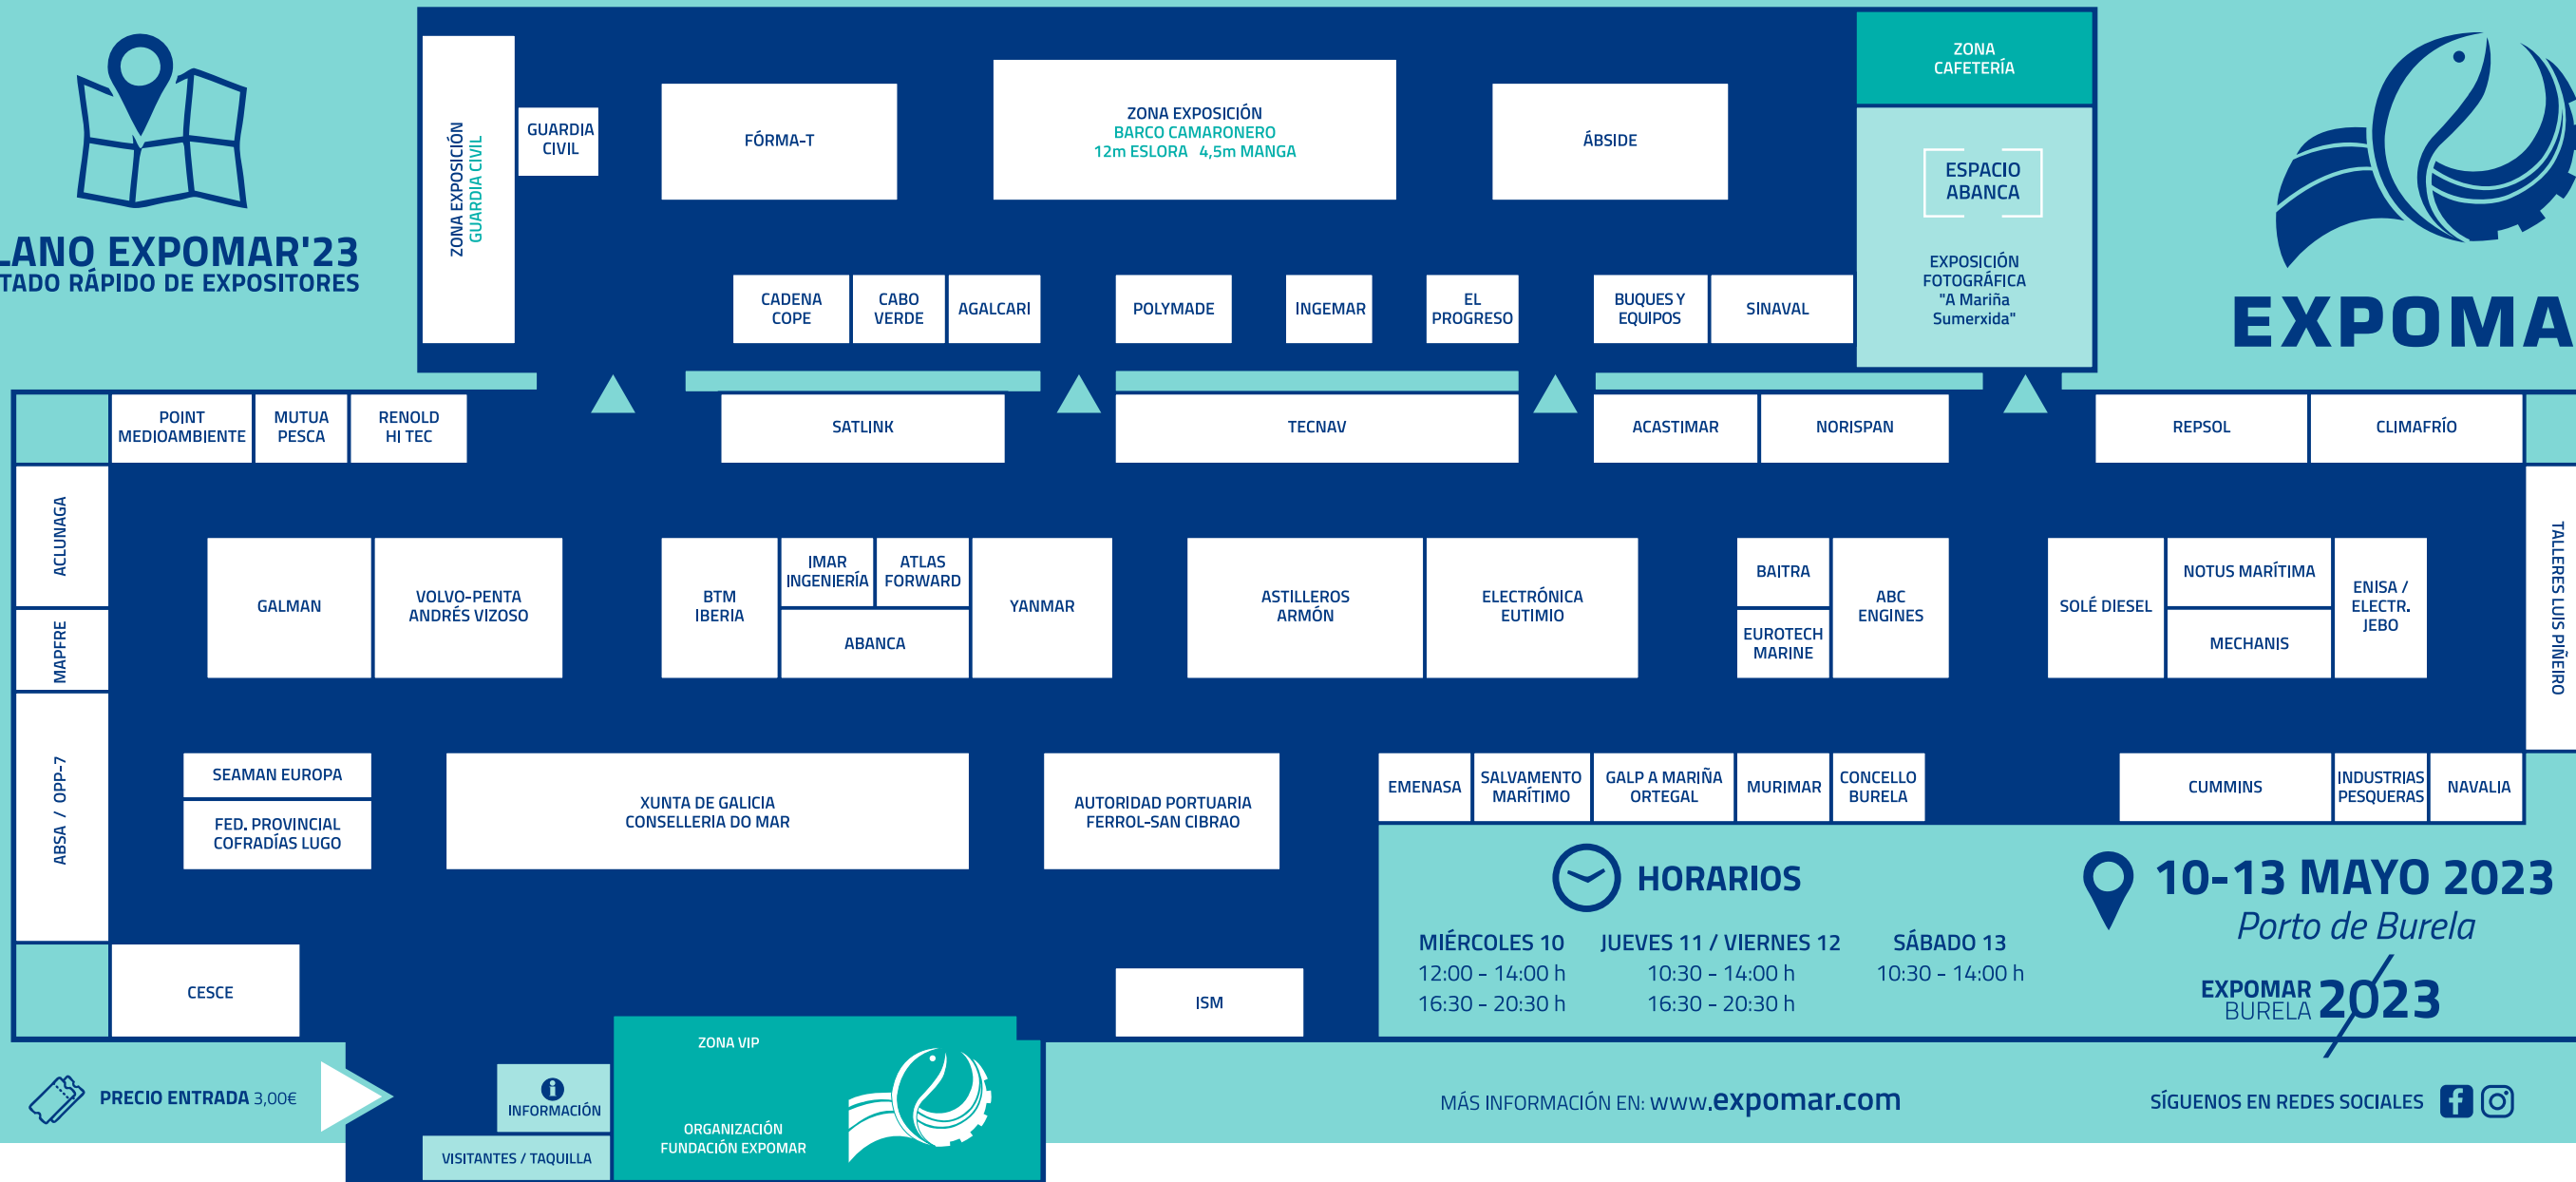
LANO EXPOMAR'23
TADO RÁPIDO DE EXPOSITORES

ZONA EXPOSICIÓN GUARDIA CIVIL

GUARDIA CIVIL

FÓRMA-T

ZONA EXPOSICIÓN
BARCO CAMARONERO
12m ESLORA 4,5m MANGA

ÁBSIDE

ZONA CAFETERÍA

ESPACIO ABANCA

EXPOSICIÓN FOTOGRÁFICA "A Mariña Sumerxida"

EXPOMA

CADENA COPE

CABO VERDE

AGALCARI

POLYMADE

INGEMAR

EL PROGRESO

BUQUES Y EQUIPOS

SINAVAL

POINT MEDIOAMBIENTE

MUTUA PESCA

RENOLD HI TEC

SATLINK

TECNAV

ACASTIMAR

NORISPAN

REPSOL

CLIMAFRÍO

ACLUNAGA

MAPFRE

ABSA / OPP-7

TALLERES LUIS PIÑEIRO

GALMAN

VOLVO-PENTA ANDRÉS VIZOSO

BTM IBERIA

IMAR INGENIERÍA

ATLAS FORWARD

ABANCA

YANMAR

ASTILLEROS ARMÓN

ELECTRÓNICA EUTIMIO

BAITRA

EUROTECH MARINE

ABC ENGINES

SOLÉ DIESEL

NOTUS MARÍTIMA

MECHANIS

ENISA / ELECTR. JEBO

SEAMAN EUROPA

FED. PROVINCIAL COFRADÍAS LUGO

XUNTA DE GALICIA CONSELLERIA DO MAR

AUTORIDAD PORTUARIA FERROL-SAN CIBRAO

EMENASA

SALVAMENTO MARÍTIMO

GALP A MARIÑA ORTEGAL

MURIMAR

CONCELLO BURELA

CUMMINS

INDUSTRIAS PESQUERAS

NAVALIA

HORARIOS

MIÉRCOLES 10
12:00 - 14:00 h
16:30 - 20:30 h

JUEVES 11 / VIERNES 12
10:30 - 14:00 h
16:30 - 20:30 h

SÁBADO 13
10:30 - 14:00 h

10-13 MAYO 2023
Porto de Burela

EXPOMAR BURELA 2023

CESCE

ISM

ZONA VIP

ORGANIZACIÓN FUNDACIÓN EXPOMAR

INFORMACIÓN

VISITANTES / TAQUILLA

PRECIO ENTRADA 3,00€

MÁS INFORMACIÓN EN: www.expomar.com

SÍGUENOS EN REDES SOCIALES